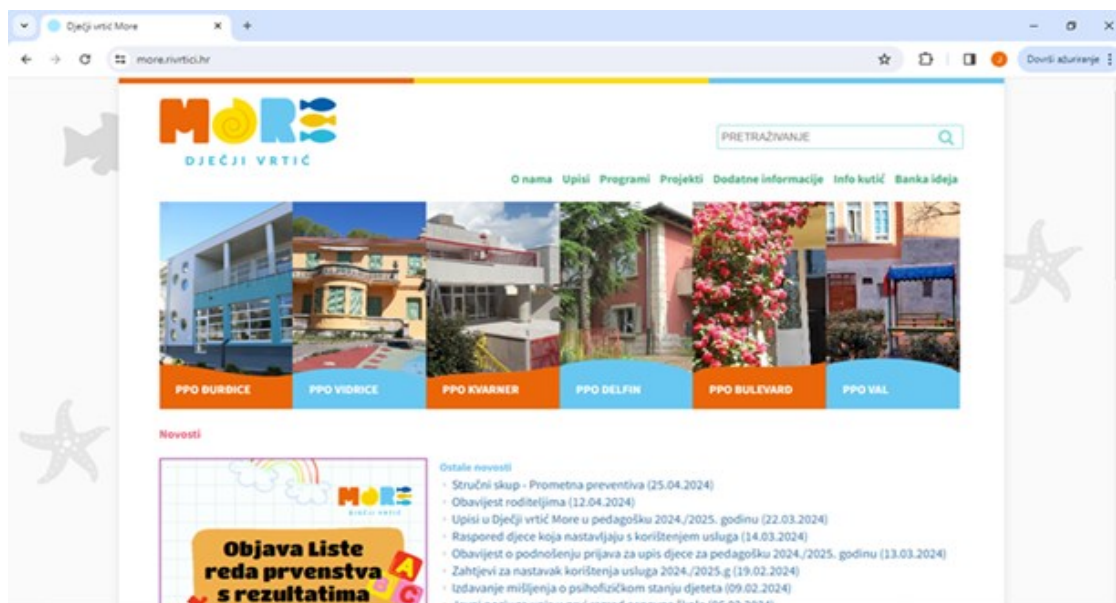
Dječji vrtić More
more.rivrtici.hr
Dovrši ažuriranje

MORE
DJEČJI VRTIĆ

PRETRAŽIVANJE

O nama Upisi Programi Projekti Dodatne informacije Info kutić Banka ideja

PPO ĐURĐICE
PPO VIDRICE
PPO KVARNER
PPO DELFIN
PPO BULEVARD
PPO VAL

Novosti

MORE
DJEČJI VRTIĆ
Objava Liste reda prvenstva s rezultatima

Ostale novosti
Stručni skup - Prometna preventiva (25.04.2024)
Obavijest roditeljima (12.04.2024)
Upisi u Dječji vrtić More u pedagošku 2024./2025. godinu (22.03.2024)
Raspored djece koja nastavljaju s korištenjem usluga (14.03.2024)
Obavijest o podnošenju prijava za upis djece za pedagošku 2024./2025. godinu (13.03.2024)
Zahtjevi za nastavak korištenja usluga 2024./2025.g (19.02.2024)
Izdavanje mišljenja o psihofizičkom stanju djeteta (09.02.2024)
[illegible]